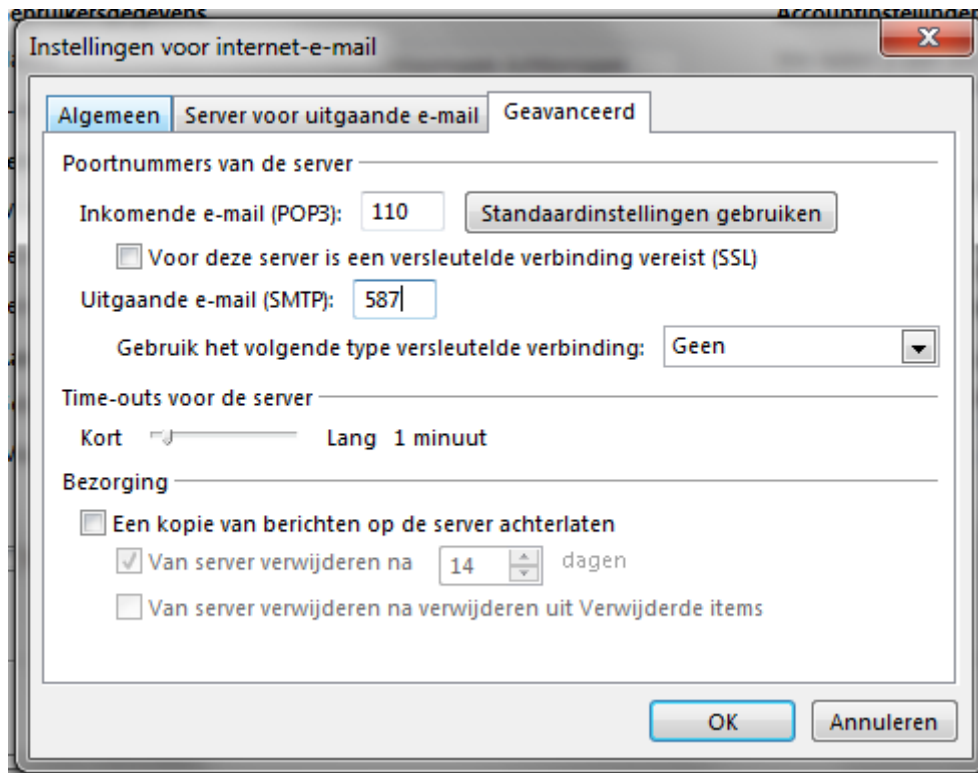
ebruikersgegevens Accountinstellingen

Instellingen voor internet-e-mail

Algemeen | Server voor uitgaande e-mail | Geavanceerd

Poortnummers van de server

Inkomende e-mail (POP3): 110 Standaardinstellingen gebruiken

Voor deze server is een versleutelde verbinding vereist (SSL)

Uitgaande e-mail (SMTP): 587

Gebruik het volgende type versleutelde verbinding: Geen

Time-outs voor de server

Kort Lang 1 minuut

Bezorging

Een kopie van berichten op de server achterlaten

Van server verwijderen na 14 dagen

Van server verwijderen na verwijderen uit Verwijderde items

OK Annuleren